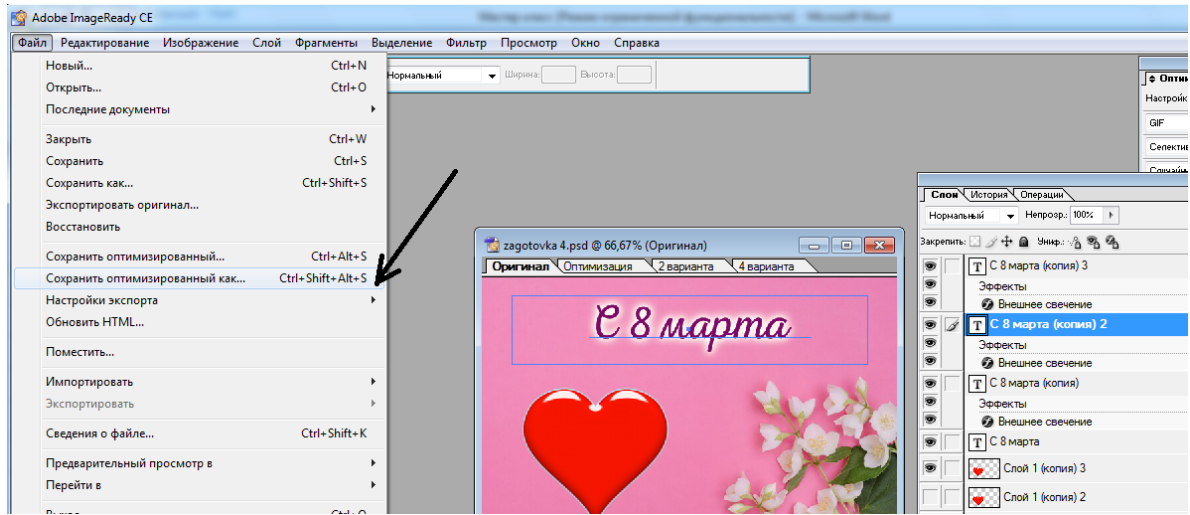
Adobe ImageReady CE

Файл Редактирование Изображение Слой Фрагменты Выделение Фильтр Просмотр Окно Справка

Новый... Ctrl+N
Открыть... Ctrl+O
Последние документы
Закрыть Ctrl+W
Сохранить Ctrl+S
Сохранить как... Ctrl+Shift+S
Экспортировать оригинал...
Восстановить
Сохранить оптимизированный... Ctrl+Alt+S
Сохранить оптимизированный как... Ctrl+Shift+Alt+S
Настройки экспорта
Обновить HTML...
Поместить...
Импортировать
Экспортировать
Сведения о файле... Ctrl+Shift+K
Предварительный просмотр в
Перейти в
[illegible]

Нормальный Ширина: Высота:

Опти
Настрой
GIF
Селекти
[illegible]

zagotovka 4.psd @ 66,67% (Оригинал)
Оригинал Оптимизация 2 варианта 4 варианта

С 8 марта

Слои История Операции
Нормальный Непрозр.: 100%
Закрепить: Унифк.:
С 8 марта (копия) 3
Эффекты
Внешнее свечение
С 8 марта (копия) 2
Эффекты
Внешнее свечение
С 8 марта (копия)
Эффекты
Внешнее свечение
С 8 марта
Слой 1 (копия) 3
Слой 1 (копия) 2